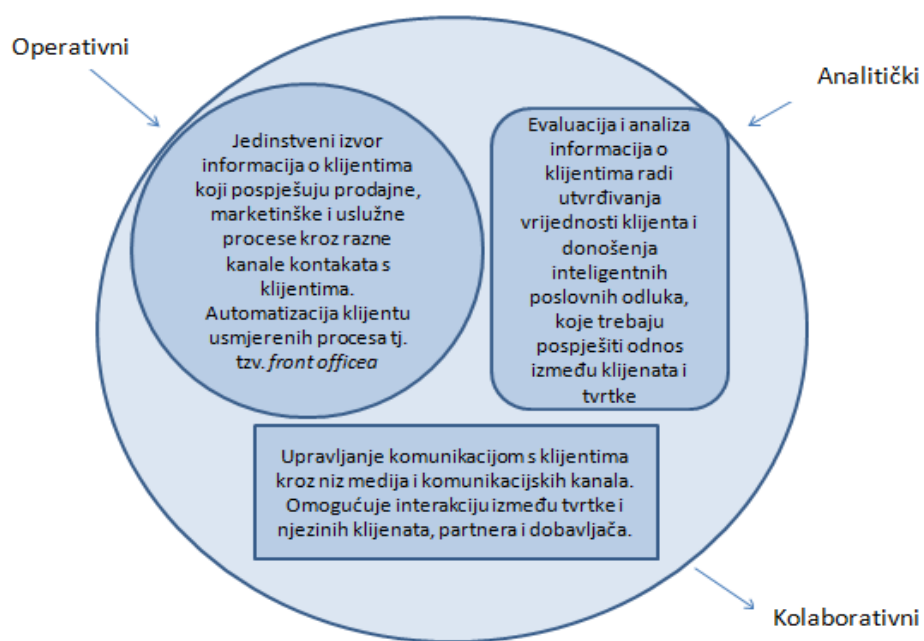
Operativni

Analitički

Jedinstveni izvor informacija o klijentima koji pospješuju prodajne, marketinške i uslužne procese kroz razne kanale kontakata s klijentima. Automatizacija klijentu usmjerenih procesa tj. tzv. *front officea*

Evaluacija i analiza informacija o klijentima radi utvrđivanja vrijednosti klijenta i donošenja inteligentnih poslovnih odluka, koje trebaju pospješiti odnos između klijenata i tvrtke

Upravljanje komunikacijom s klijentima kroz niz medija i komunikacijskih kanala. Omogućuje interakciju između tvrtke i njezinih klijenata, partnera i dobavljača.

Kolaborativni